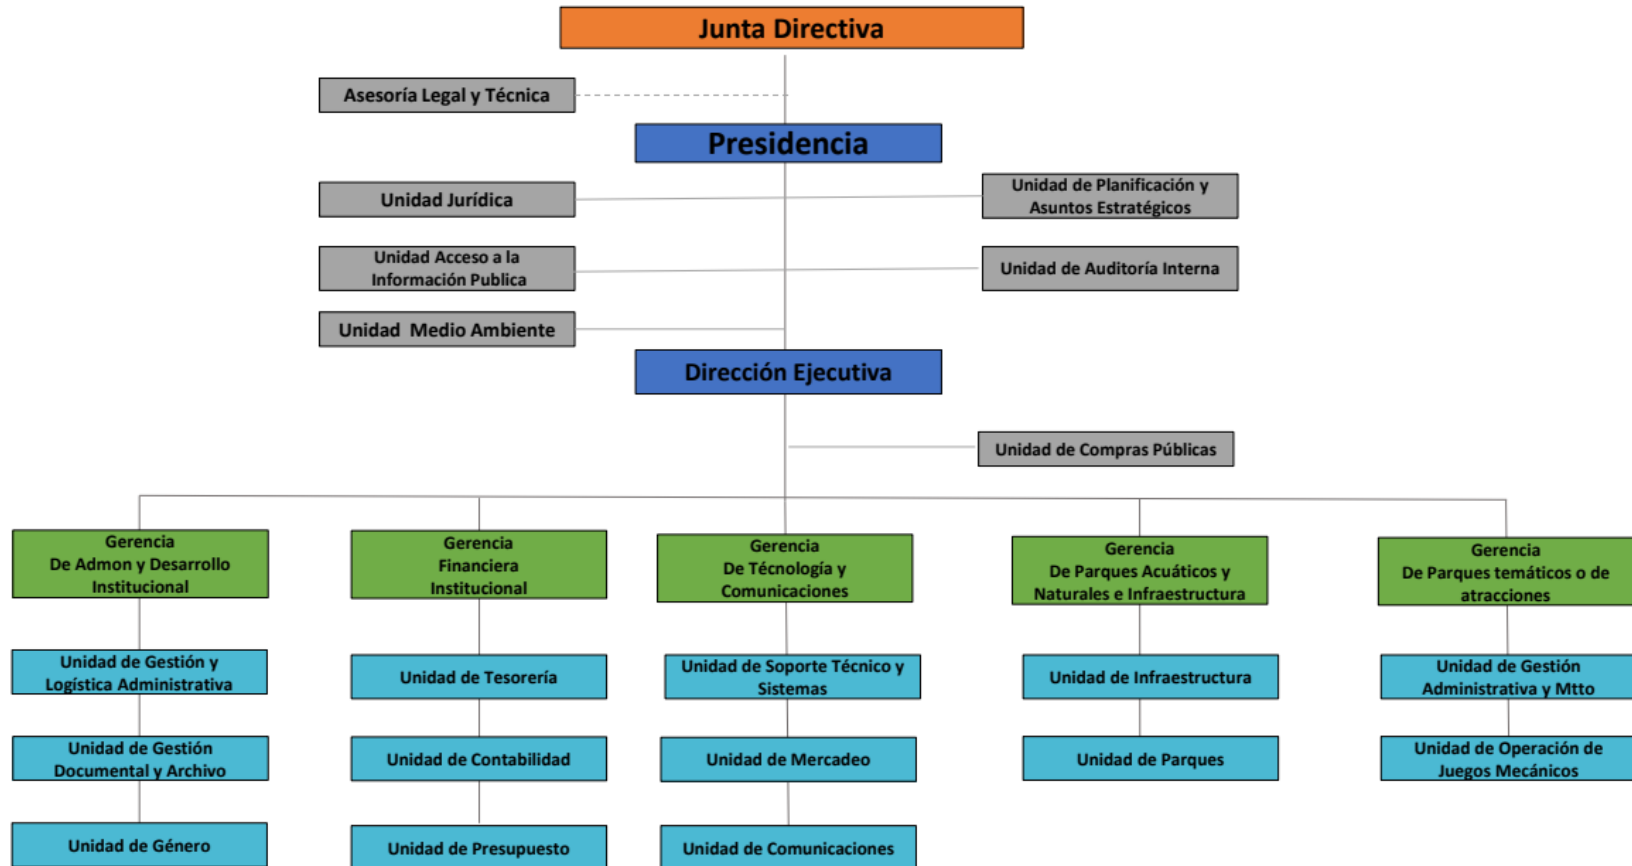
Junta Directiva

Asesoría Legal y Técnica

Presidencia

Unidad Jurídica

Unidad de Planificación y Asuntos Estratégicos

Unidad Acceso a la Información Publica

Unidad de Auditoría Interna

Unidad  Medio Ambiente

Dirección Ejecutiva

Unidad de Compras Públicas

Gerencia De Admon y Desarrollo Institucional

Unidad de Gestión y Logística Administrativa

Unidad de Gestión Documental y Archivo

Unidad de Género

Gerencia Financiera Institucional

Unidad de Tesorería

Unidad de Contabilidad

Unidad de Presupuesto

Gerencia De Técnología y Comunicaciones

Unidad de Soporte Técnico y Sistemas

Unidad de Mercadeo

Unidad de Comunicaciones

Gerencia De Parques Acuáticos y Naturales e Infraestructura

Unidad de Infraestructura

Unidad de Parques

Gerencia De Parques temáticos o de atracciones

Unidad de Gestión Administrativa y Mtto

Unidad de Operación de Juegos Mecánicos